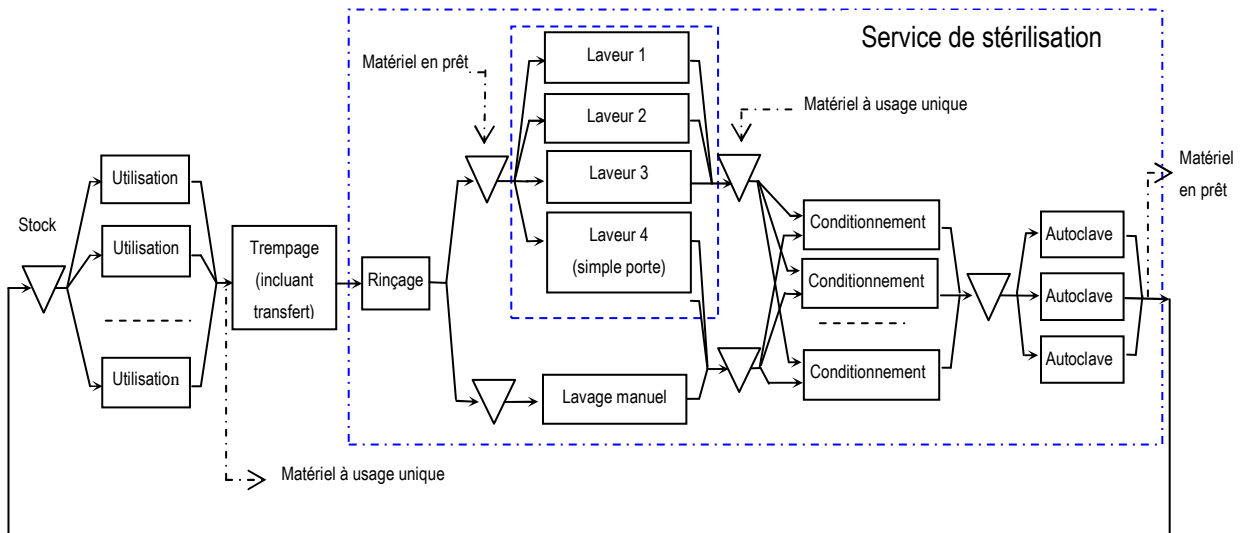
Service de stérilisation

Matériel en prêt

Laveur 1

Laveur 2

Laveur 3

Laveur 4
(simple porte)

Matériel à usage unique

Matériel en prêt

Stock

Utilisation

Utilisation

Utilisation

Trempage
(incluant transfert)

Rinçage

Lavage manuel

Conditionnement

Conditionnement

Conditionnement

Autoclave

Autoclave

Autoclave

Matériel à usage unique